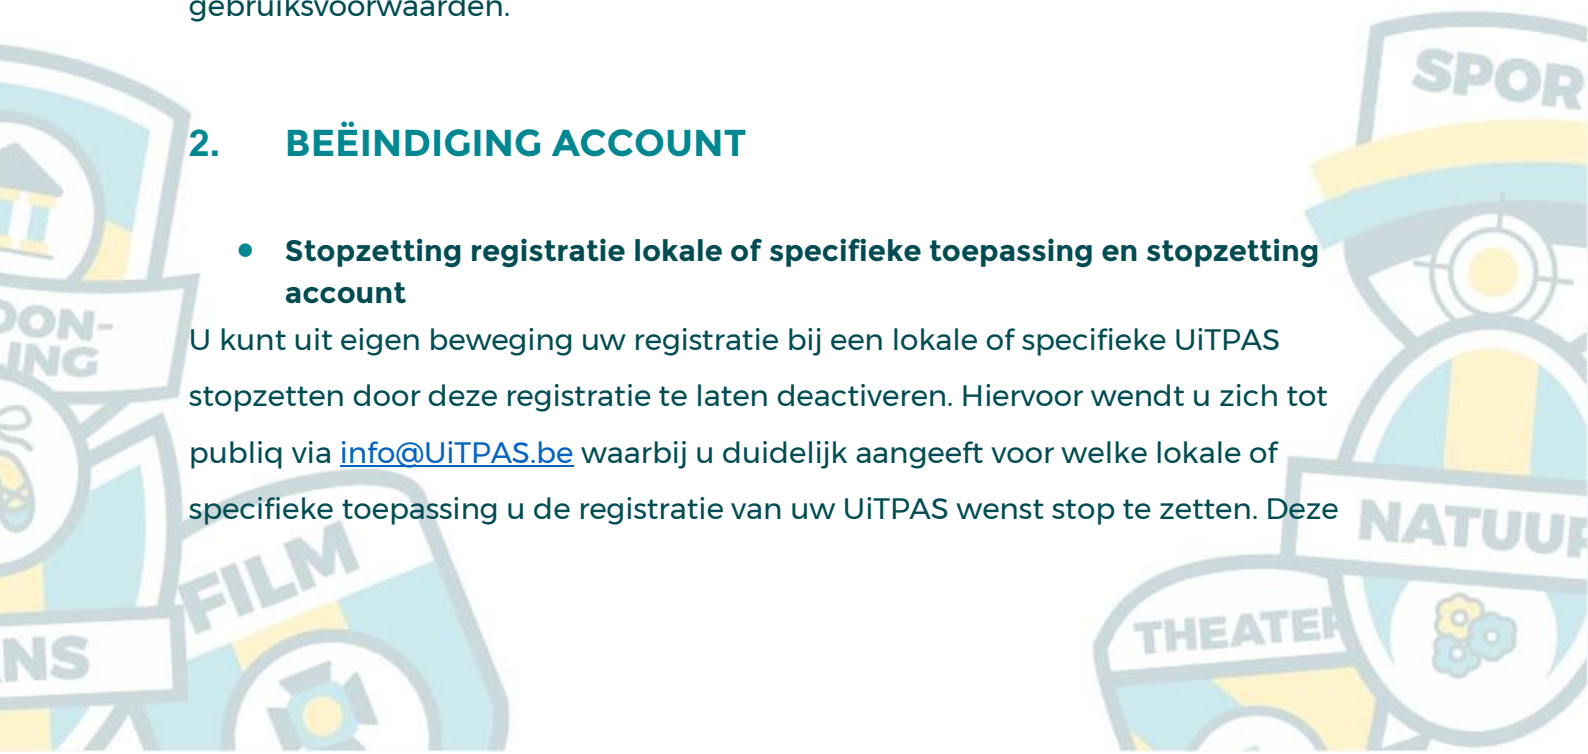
gebruiksvoorwaarden.

2. BEËINDIGING ACCOUNT

- Stopzetting registratie lokale of specifieke toepassing en stopzetting account

U kunt uit eigen beweging uw registratie bij een lokale of specifieke UiTPAS stopzetten door deze registratie te laten deactiveren. Hiervoor wendt u zich tot publiq via info@UiTPAS.be waarbij u duidelijk aangeeft voor welke lokale of specifieke toepassing u de registratie van uw UiTPAS wenst stop te zetten. Deze

SPOR

NATUUR

THEATER

FILM

DON-
ING

NS